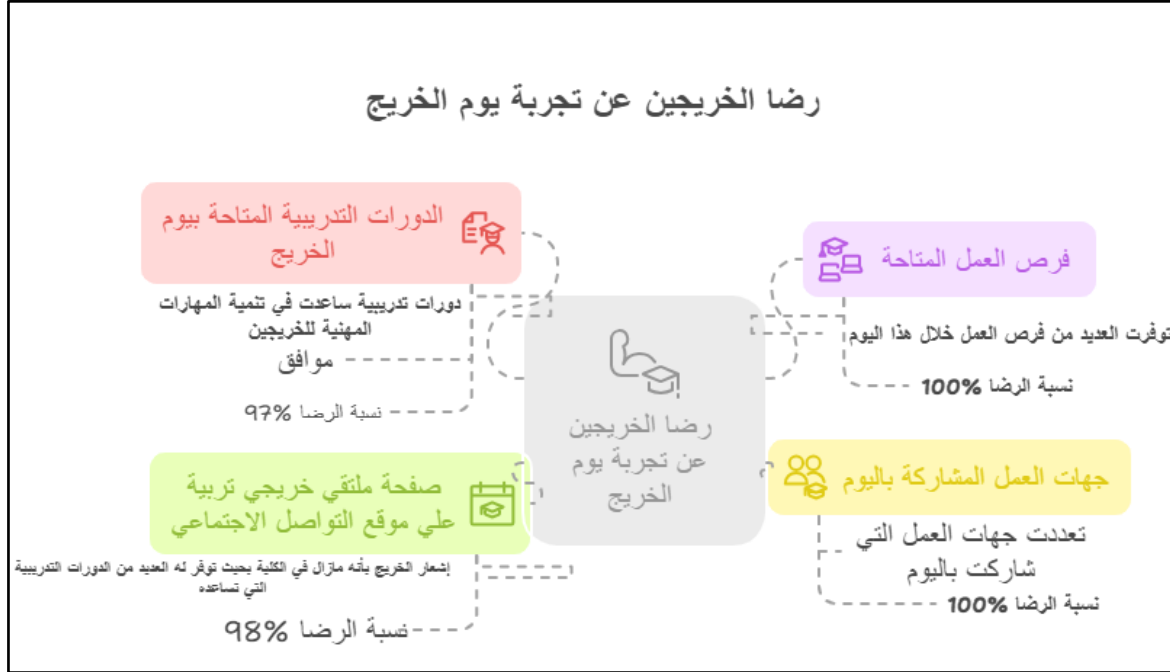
رضا الخريجين عن تجربة يوم الخريج

الدورات التدريبية المتاحة بيوم الخريج

دورات تدريبية ساعدت في تنمية المهارات المهنية للخريجين

موافق

نسبة الرضا ٩٧%

فرص العمل المتاحة

توفرت العديد من فرص العمل خلال هذا اليوم

نسبة الرضا 100%

رضا الخريجين عن تجربة يوم الخريج

صفحة ملتقى خريجي تربية علي موقع التواصل الاجتماعي

إشعار الخريج بأنه مازال في الكلية بحيث توفر له العديد من الدورات التدريبية التي تساعده

نسبة الرضا ٩٨%

جهات العمل المشاركة باليوم

تعددت جهات العمل التي شاركت باليوم

نسبة الرضا 100%